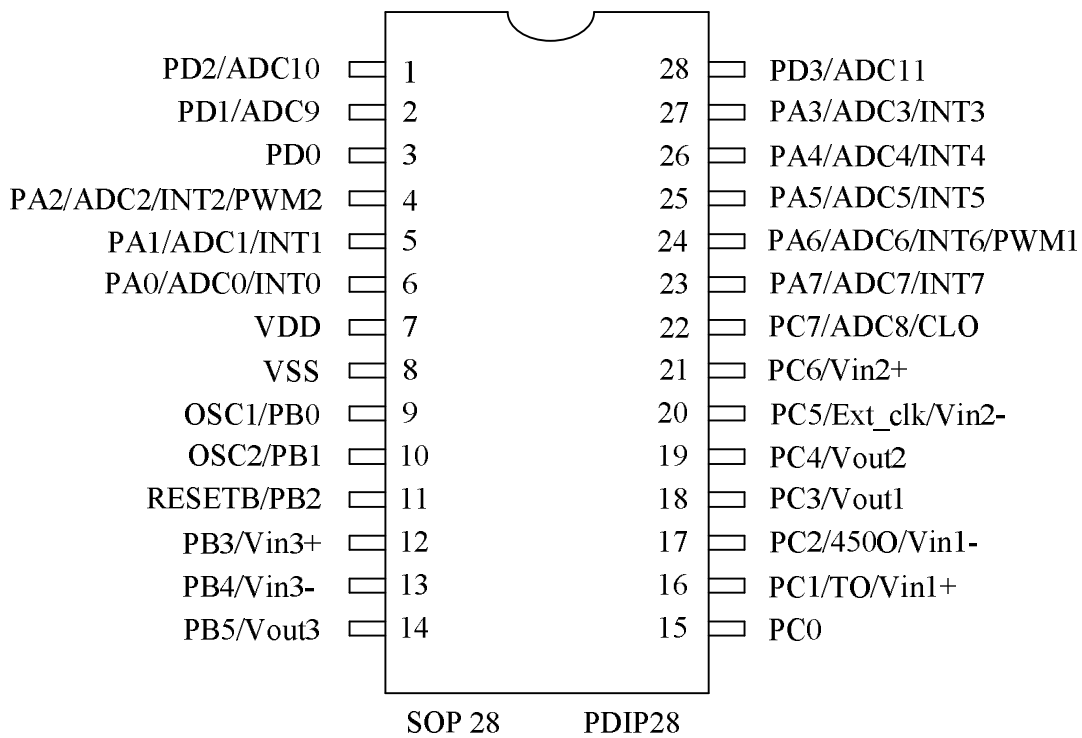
PD2/ADC10 1
PD1/ADC9 2
PD0 3
PA2/ADC2/INT2/PWM2 4
PA1/ADC1/INT1 5
PA0/ADC0/INT0 6
VDD 7
VSS 8
OSC1/PB0 9
OSC2/PB1 10
RESETB/PB2 11
PB3/Vin3+ 12
PB4/Vin3- 13
PB5/Vout3 14

28 PD3/ADC11
27 PA3/ADC3/INT3
26 PA4/ADC4/INT4
25 PA5/ADC5/INT5
24 PA6/ADC6/INT6/PWM1
23 PA7/ADC7/INT7
22 PC7/ADC8/CLO
21 PC6/Vin2+
20 PC5/Ext_clk/Vin2-
19 PC4/Vout2
18 PC3/Vout1
17 PC2/450O/Vin1-
16 PC1/TO/Vin1+
15 PC0

SOP 28 PDIP28